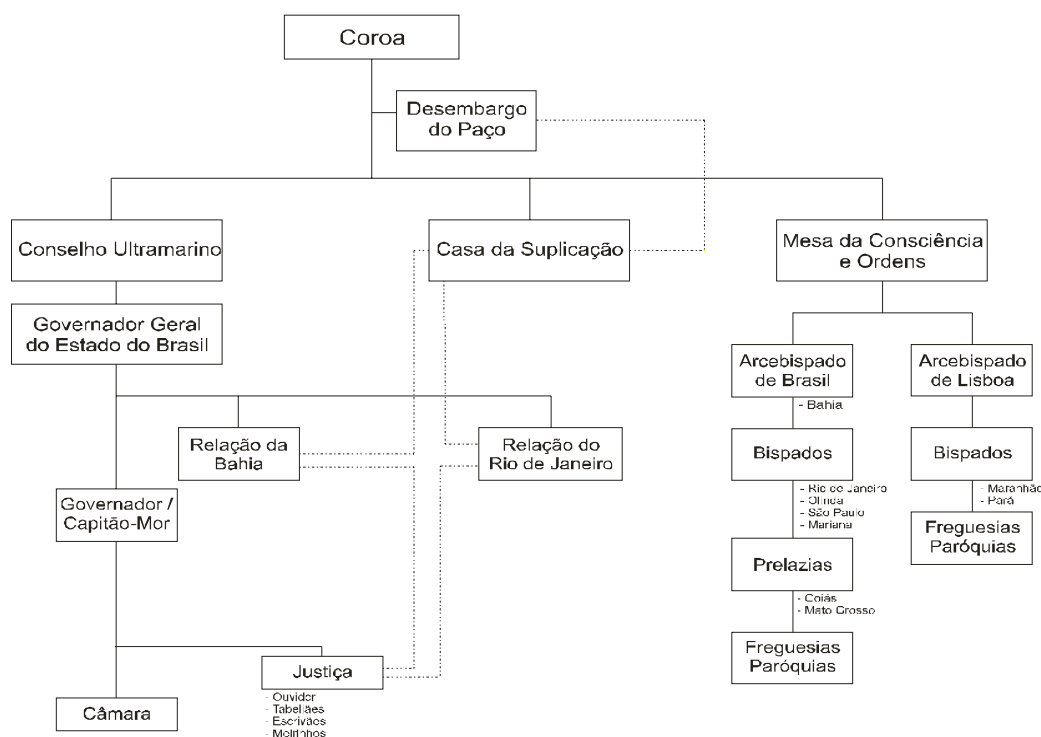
Coroa

Desembargo do Paço

Conselho Ultramarino

Casa da Suplicação

Mesa da Consciência e Ordens

Governador Geral do Estado do Brasil

Relação da Bahia

Relação do Rio de Janeiro

Governador / Capitão-Mor

Justiça
- Ouvidor
- Tabeliães
- Escrivães
- Meirinhos

Câmara

Arcebispado de Brasil
- Bahia

Bispados
- Rio de Janeiro
- Olinda
- São Paulo
- Mariana

Prelazias
- Goiás
- Mato Grosso

Freguesias Paróquias

Arcebispado de Lisboa

Bispados
- Maranhão
- Pará

Freguesias Paróquias